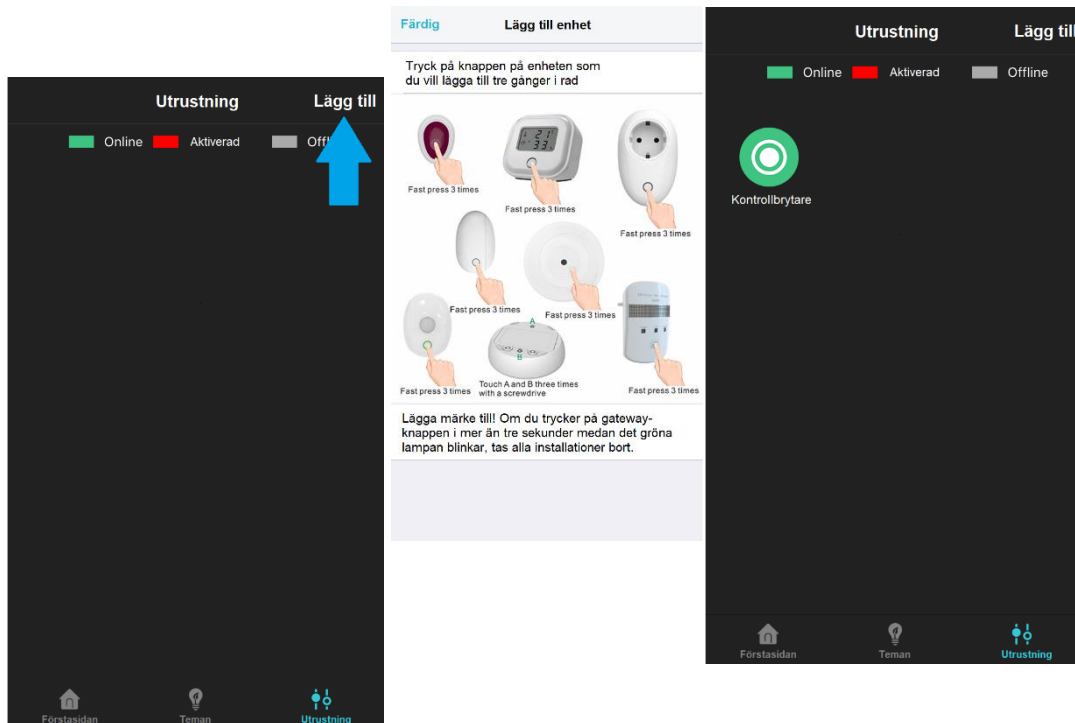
Utrustning
Lägg till

Online Aktiverad Offl

Förstasidan Teman Utrustning

Färdig Lägg till enhet

Tryck på knappen på enheten som du vill lägga till tre gånger i rad

Fast press 3 times
Fast press 3 times
Fast press 3 times
Fast press 3 times
Fast press 3 times
Fast press 3 times
Touch A and B three times with a screwdrive
Fast press 3 times

Lägga märke till! Om du trycker på gateway-knappen i mer än tre sekunder medan det gröna lampan blinkar, tas alla installationer bort.

Utrustning Lägg till

Online Aktiverad Offline

Kontrollbrytare

Förstasidan Teman Utrustning